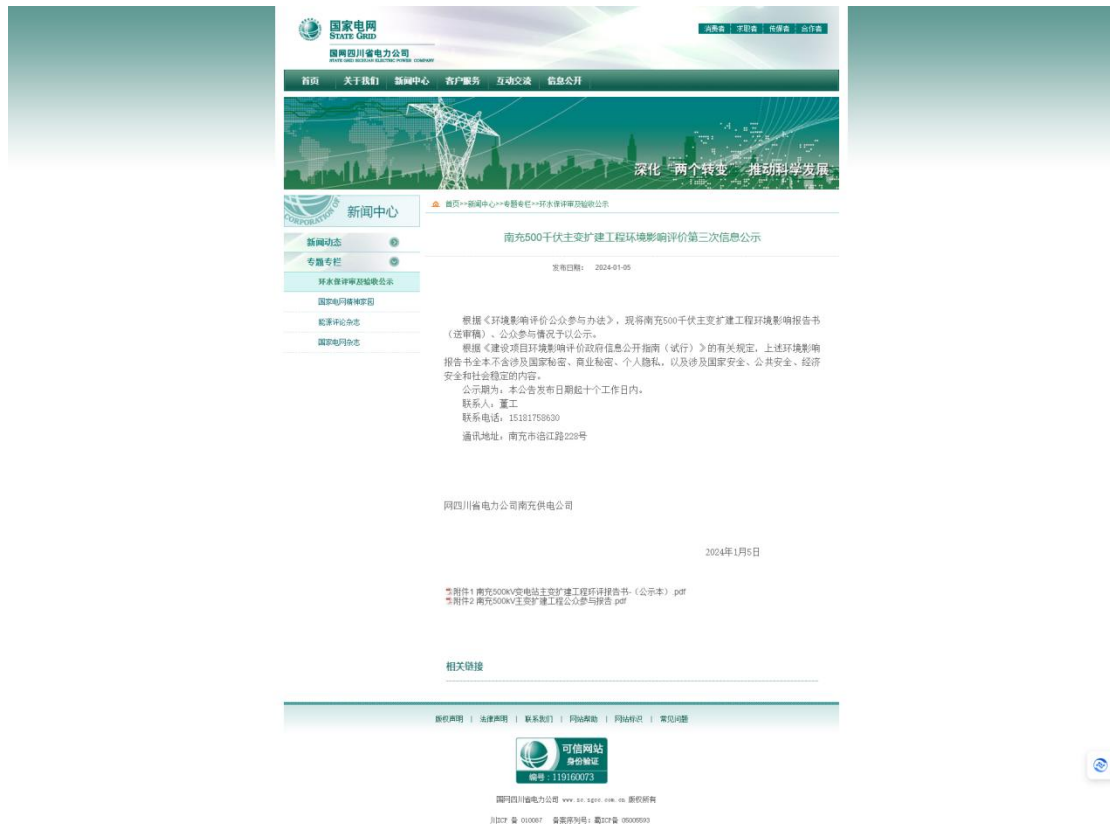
国家电网
STATE GRID
国网四川省电力公司
STATE GRID SICHUAN ELECTRIC POWER COMPANY

消费者 | 求职者 | 供应商 | 合作者

首页　关于我们　新闻中心　客户服务　互动交流　信息公开

深化"两个转变" 推动科学发展

新闻中心

新闻动态
专题专栏
环水保评审及验收公示
国家电网精神家园
能源评论杂志
国家电网杂志

首页>>新闻中心>>专题专栏>>环水保评审及验收公示

南充500千伏主变扩建工程环境影响评价第三次信息公示

发布日期： 2024-01-05

根据《环境影响评价公众参与办法》，现将南充500千伏主变扩建工程环境影响报告书（送审稿）、公众参与情况予以公示。

根据《建设项目环境影响评价政府信息公开指南（试行）》的有关规定，上述环境影响报告书全本不含涉及国家秘密、商业秘密、个人隐私，以及涉及国家安全、公共安全、经济安全和社会稳定的内容。

公示期为，本公告发布日期起十个工作日内。

联系人：董工

联系电话：15181758630

通讯地址：南充市沿江路228号

网四川省电力公司南充供电公司

2024年1月5日

附件1 南充500kV变电站主变扩建工程环评报告书-（公示本）.pdf
附件2 南充500kV主变扩建工程公众参与报告.pdf

相关链接

版权声明 | 法律声明 | 联系我们 | 网站帮助 | 网站标识 | 常见问题

可信网站
身份验证
编号：119160073

国网四川省电力公司 www.sc.sgcc.com.cn 版权所有

川ICP备 010087 　备案序列号：蜀ICP备 05005593